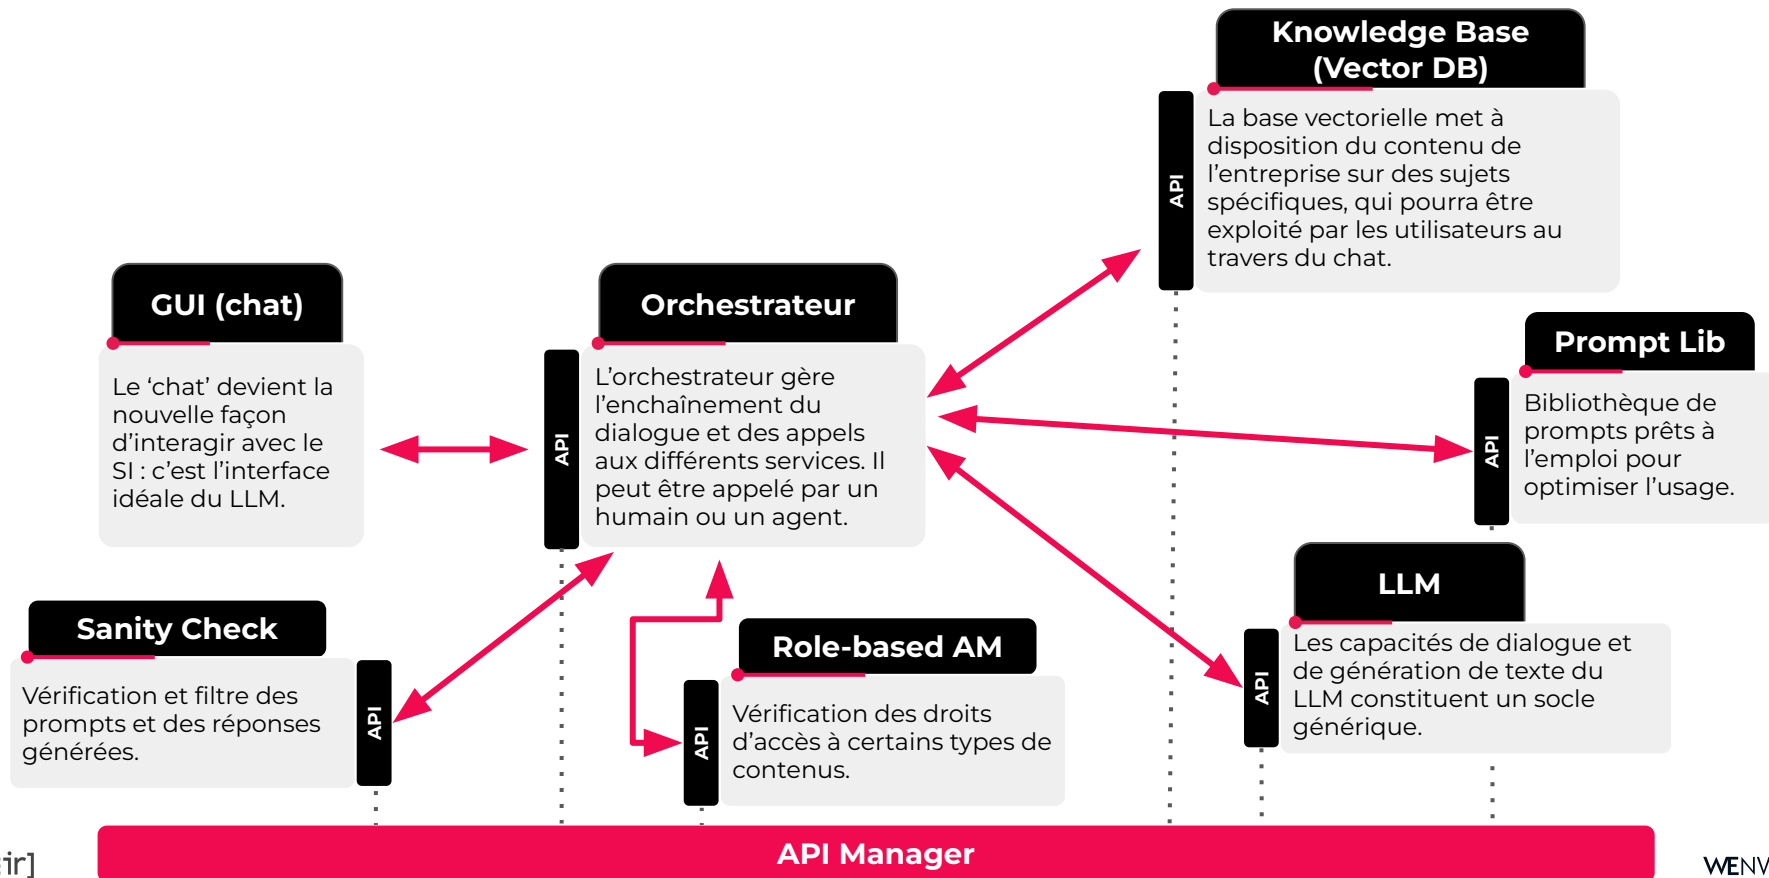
Knowledge Base (Vector DB)

API

La base vectorielle met à disposition du contenu de l'entreprise sur des sujets spécifiques, qui pourra être exploité par les utilisateurs au travers du chat.

GUI (chat)

Le 'chat' devient la nouvelle façon d'interagir avec le SI : c'est l'interface idéale du LLM.

Orchestrateur

API

L'orchestrateur gère l'enchaînement du dialogue et des appels aux différents services. Il peut être appelé par un humain ou un agent.

Prompt Lib

API

Bibliothèque de prompts prêts à l'emploi pour optimiser l'usage.

LLM

API

Les capacités de dialogue et de génération de texte du LLM constituent un socle générique.

Sanity Check

Vérification et filtre des prompts et des réponses générées.

API

Role-based AM

API

Vérification des droits d'accès à certains types de contenus.

API Manager

ir]

WENV